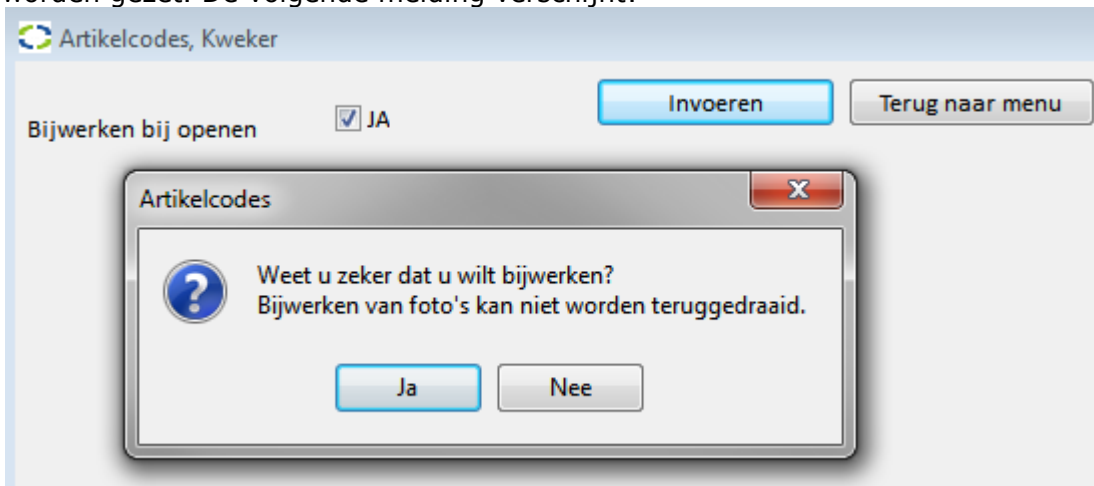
worden gezet. De volgende melding verschijnt:

Artikelcodes, Kweker

Invoeren

Terug naar menu

Bijwerken bij openen

JA

Artikelcodes

Weet u zeker dat u wilt bijwerken?
Bijwerken van foto's kan niet worden teruggedraaid.

Ja

Nee